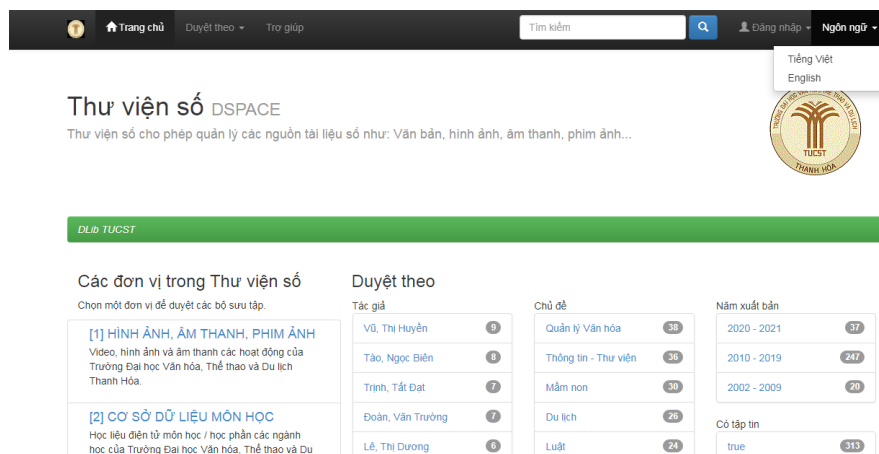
Trang chủ Duyệt theo Trợ giúp Tìm kiếm Đăng nhập Ngôn ngữ

Tiếng Việt
English

Thư viện số DSPACE

Thư viện số cho phép quản lý các nguồn tài liệu số như: Văn bản, hình ảnh, âm thanh, phim ảnh...

TUCST
THANH HÓA

DLib TUCST

Các đơn vị trong Thư viện số

Chọn một đơn vị để duyệt các bộ sưu tập.

[1] HÌNH ẢNH, ÂM THANH, PHIM ẢNH

Video, hình ảnh và âm thanh các hoạt động của Trường Đại học Văn hóa, Thể thao và Du lịch Thanh Hóa.

[2] CƠ SỞ DỮ LIỆU MÔN HỌC

Học liệu điện tử môn học / học phần các ngành học của Trường Đại học Văn hóa, Thể thao và Du

Duyệt theo

Tác giả

| | |
|---|---|
| Vũ, Thị Huyền | 9 |
| Tào, Ngọc Biên | 8 |
| Trịnh, Tất Đạt | 7 |
| Đoàn, Văn Trường | 7 |
| Lê, Thị Dương | 6 |

Chủ đề

| | |
|---|---|
| Quản lý Văn hóa | 38 |
| Thông tin - Thư viện | 36 |
| Mầm non | 30 |
| Du lịch | 26 |
| Luật | 24 |

Năm xuất bản

| | |
|---|---|
| 2020 - 2021 | 37 |
| 2010 - 2019 | 247 |
| 2002 - 2009 | 20 |

Có tập tin

| | |
|---|---|
| true | 313 |